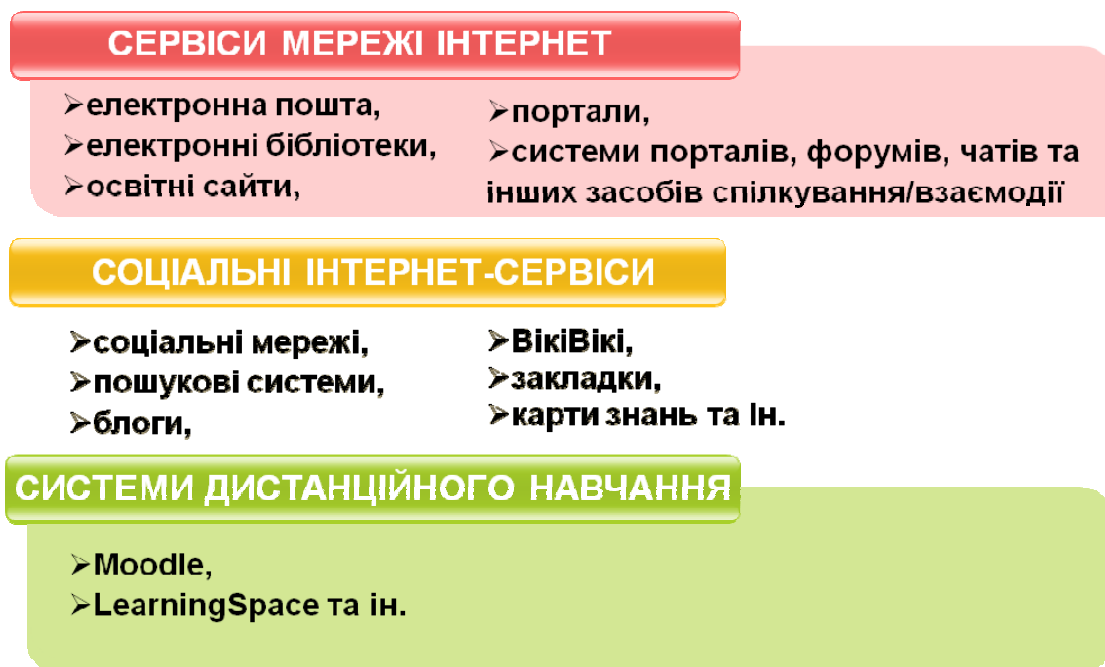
СЕРВІСИ МЕРЕЖІ ІНТЕРНЕТ

➢електронна пошта,
➢електронні бібліотеки,
➢освітні сайти,

➢портали,
➢системи порталів, форумів, чатів та інших засобів спілкування/взаємодії

СОЦІАЛЬНІ ІНТЕРНЕТ-СЕРВІСИ

➢соціальні мережі,
➢пошукові системи,
➢блоги,

➢ВікіВікі,
➢закладки,
➢карти знань та ін.

СИСТЕМИ ДИСТАНЦІЙНОГО НАВЧАННЯ

➢Moodle,
➢LearningSpace та ін.